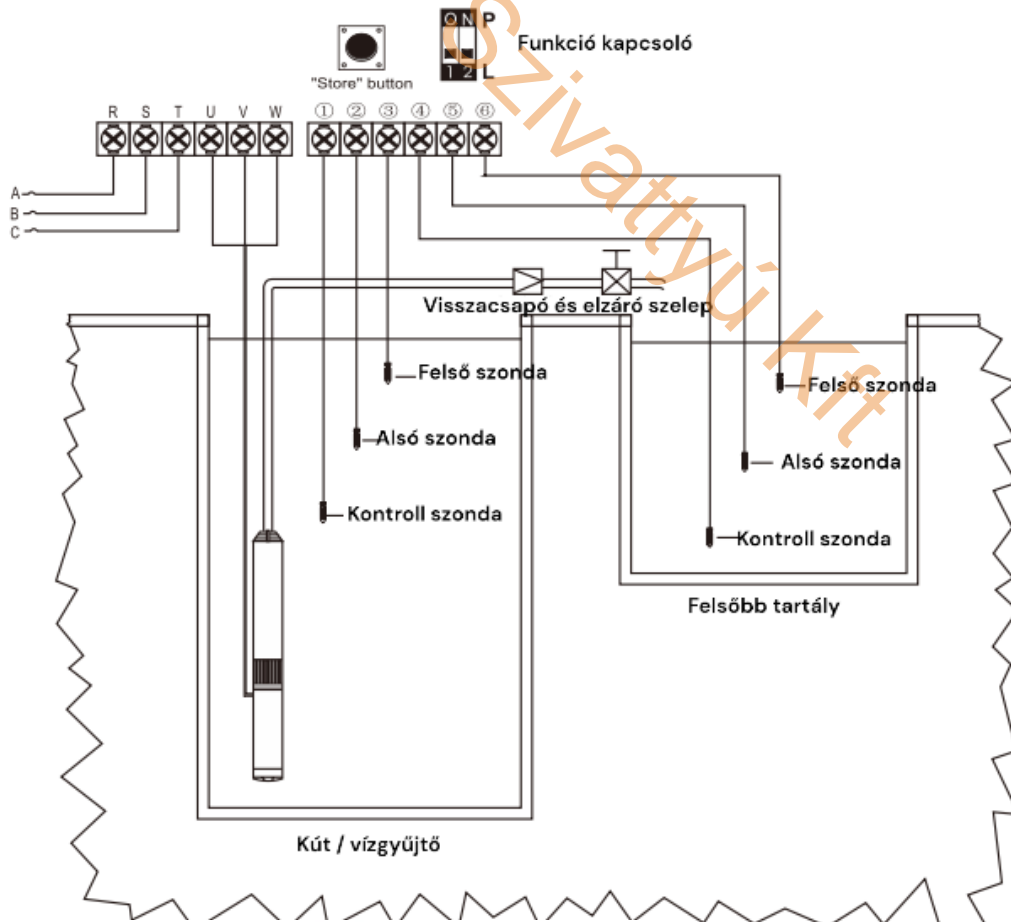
"Store" button

ON P
1 2 L
Funkció kapcsoló

Szivattyú Kft

R S T U V W
① ② ③ ④ ⑤ ⑥

A
B
C

Visszacsapó és elzáró szelep

Felső szonda
Alsó szonda
Kontroll szonda

Felső szonda
Alsó szonda
Kontroll szonda

Felsőbb tartály

Kút / vízgyűjtő